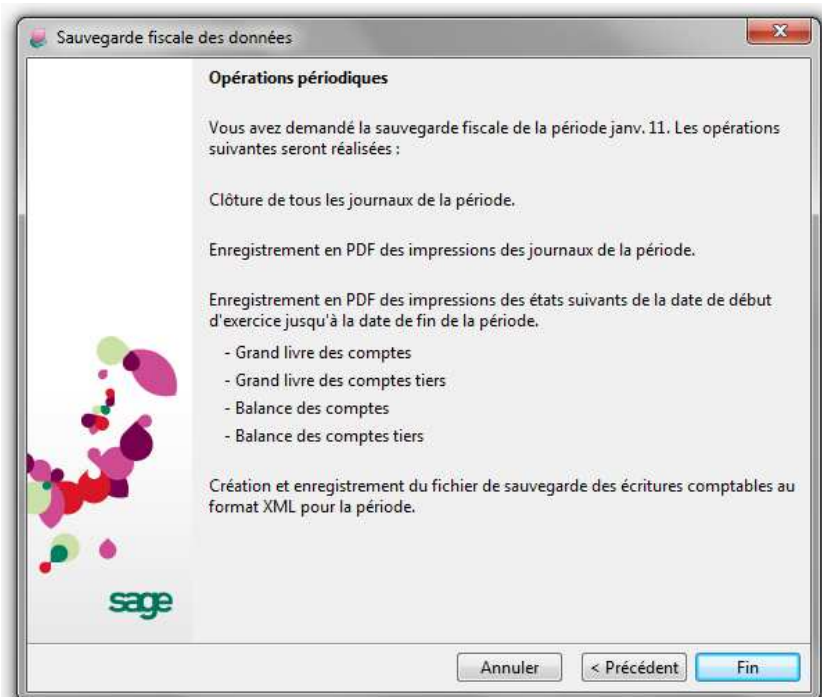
Sauvegarde fiscale des données

Opérations périodiques

Vous avez demandé la sauvegarde fiscale de la période janv. 11. Les opérations suivantes seront réalisées :

Clôture de tous les journaux de la période.

Enregistrement en PDF des impressions des journaux de la période.

Enregistrement en PDF des impressions des états suivants de la date de début d'exercice jusqu'à la date de fin de la période.

- Grand livre des comptes
- Grand livre des comptes tiers
- Balance des comptes
- Balance des comptes tiers

Création et enregistrement du fichier de sauvegarde des écritures comptables au format XML pour la période.

sage

Annuler
< Précédent
Fin